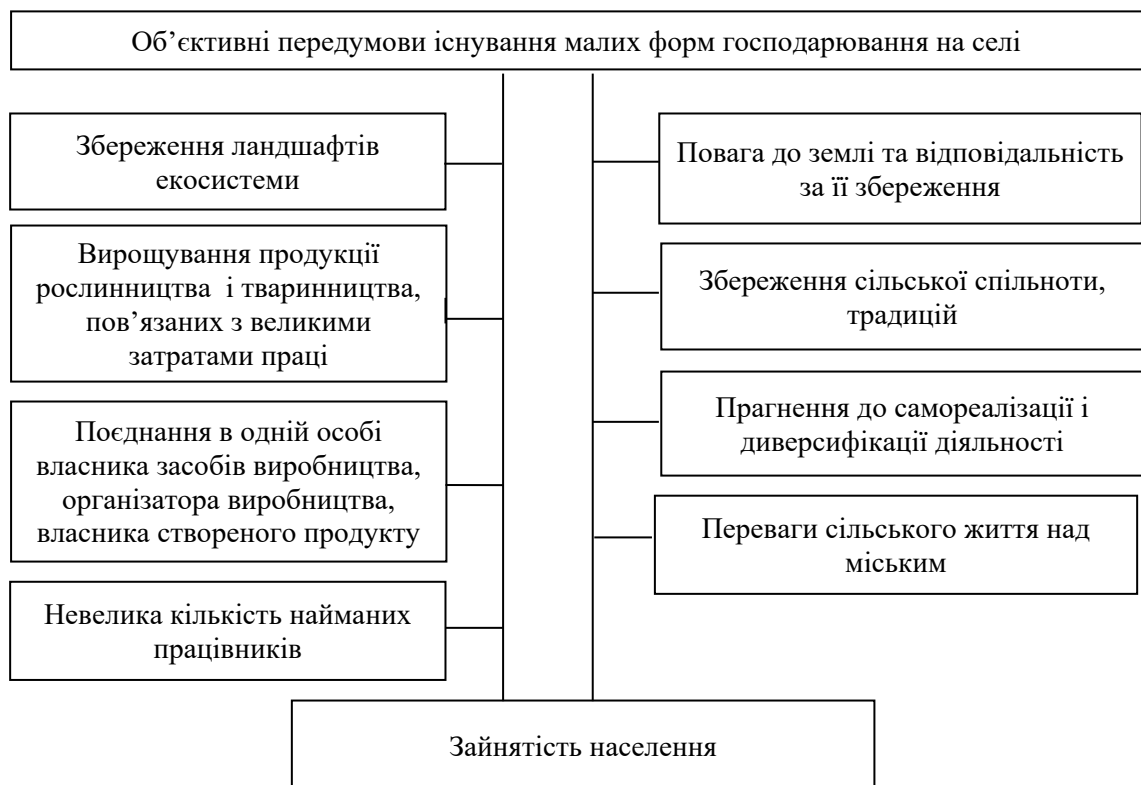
Об'єктивні передумови існування малих форм господарювання на селі

Збереження ландшафтів екосистеми

Вирощування продукції рослинництва і тваринництва, пов'язаних з великими затратами праці

Поєднання в одній особі власника засобів виробництва, організатора виробництва, власника створеного продукту

Невелика кількість найманих працівників

Повага до землі та відповідальність за її збереження

Збереження сільської спільноти, традицій

Прагнення до самореалізації і диверсифікації діяльності

Переваги сільського життя над міським

Зайнятість населення